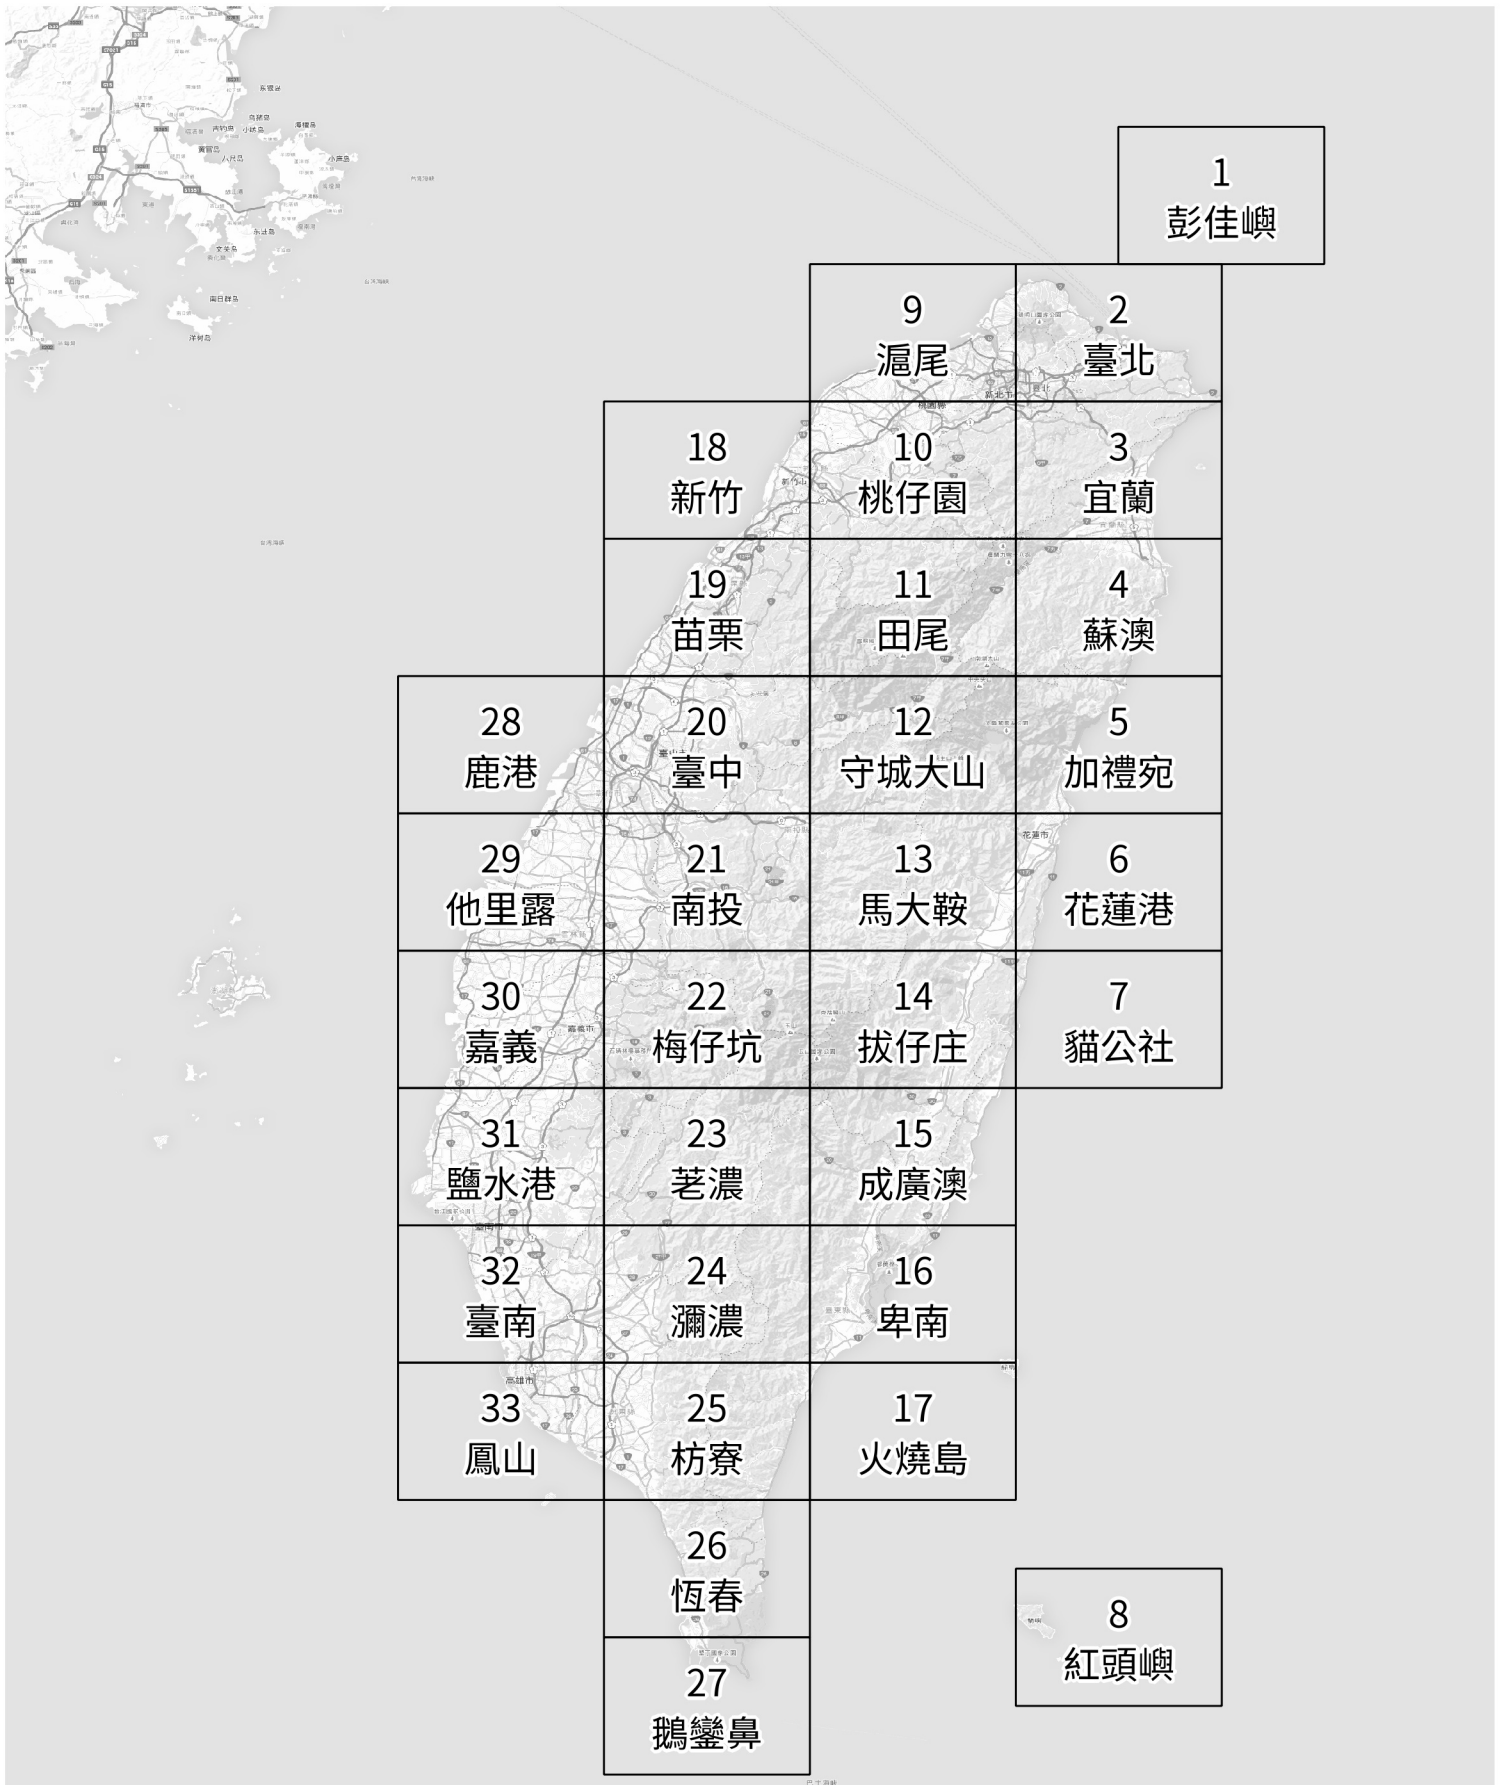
1
彭佳嶼

9
滬尾

2
臺北

18
新竹

10
桃仔園

3
宜蘭

19
苗栗

11
田尾

4
蘇澳

28
鹿港

20
臺中

12
守城大山

5
加禮宛

29
他里霧

21
南投

13
馬大鞍

6
花蓮港

30
嘉義

22
梅仔坑

14
拔仔庄

7
貓公社

31
鹽水港

23
茄濃

15
成廣澳

32
臺南

24
瀰濃

16
卑南

33
鳳山

25
枋寮

17
火燒島

26
恆春

8
紅頭嶼

27
鵝鑾鼻